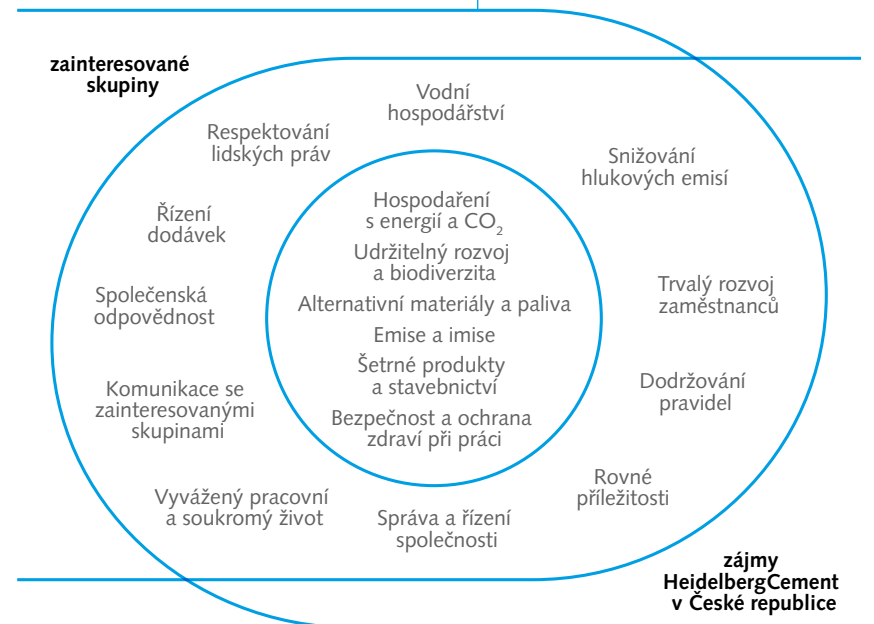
zainteresované skupiny

Vodní hospodářství

Respektování lidských práv

Snižování hlukových emisí

Řízení dodávek

Hospodaření s energií a $CO_2$

Udržitelný rozvoj a biodiverzita

Alternativní materiály a paliva

Emise a imise

Šetrné produkty a stavebnictví

Bezpečnost a ochrana zdraví při práci

Trvalý rozvoj zaměstnanců

Společenská odpovědnost

Komunikace se zainteresovanými skupinami

Dodržování pravidel

Rovné příležitosti

Vyvážený pracovní a soukromý život

Správa a řízení společnosti

zájmy HeidelbergCement v České republice